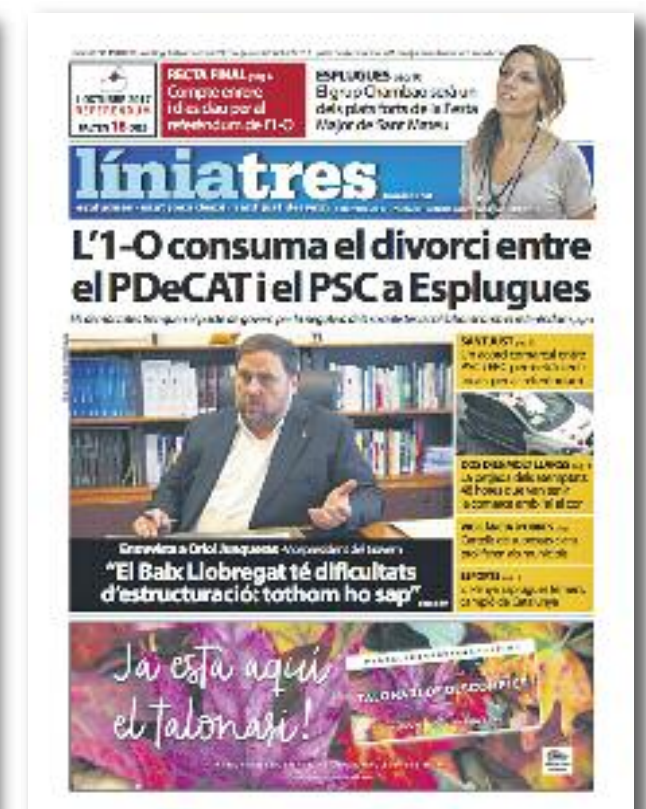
1 OCTUBRE 2017 REFERÈNDUM FALTEN 18 DIES

RECTA FINAL pàg. 6
Compte enrere i claus per al referèndum de l'1-O

ESPLUGUES pàg. 15
El grup Chambao serà un dels plats forts de la Festa Major de Sant Mateu

líniatres

L'1-O consuma el divorci entre el PDeCAT i el PSC a Esplugues

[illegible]

SANT JUST pàg. 8
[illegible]

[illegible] pàg. 9
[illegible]

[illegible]

ESPORTS pàg. 22
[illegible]

Entrevista a Oriol Junqueras · Vicepresident del Govern
"El Baix Llobregat té dificultats d'estructuració: tothom ho sap"

Ja està aquí el talonari!

TALONARI DE DESCOMPTES